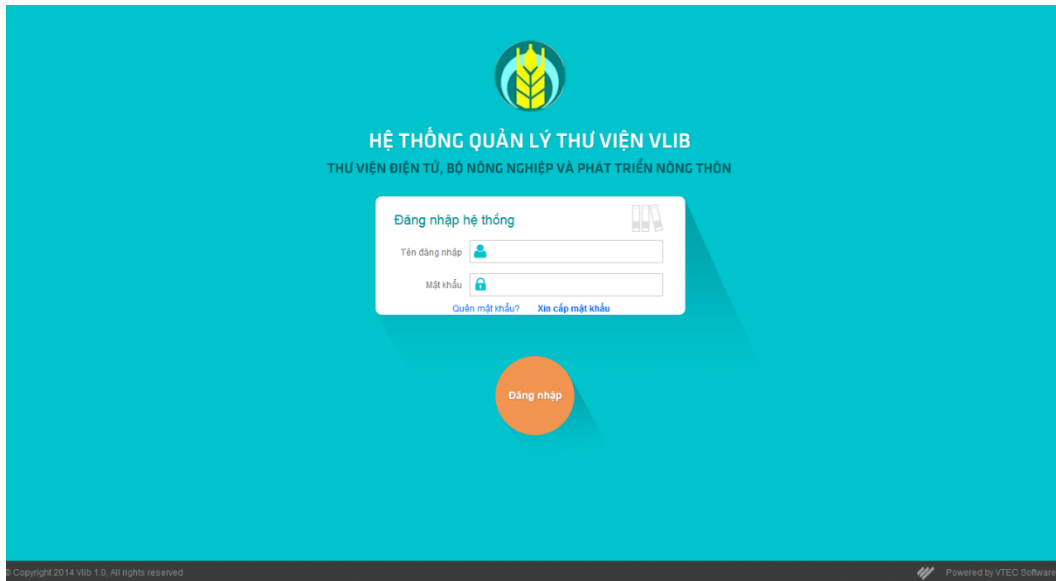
HỆ THỐNG QUẢN LÝ THƯ VIỆN VLIB
THƯ VIỆN ĐIỆN TỬ, BỘ NÔNG NGHIỆP VÀ PHÁT TRIỂN NÔNG THÔN

Đăng nhập hệ thống

Tên đăng nhập

Mật khẩu

Quên mật khẩu? Xin cấp mật khẩu

Đăng nhập

© Copyright 2014 Vlib 1.0, All rights reserved

Powered by VTEC Software